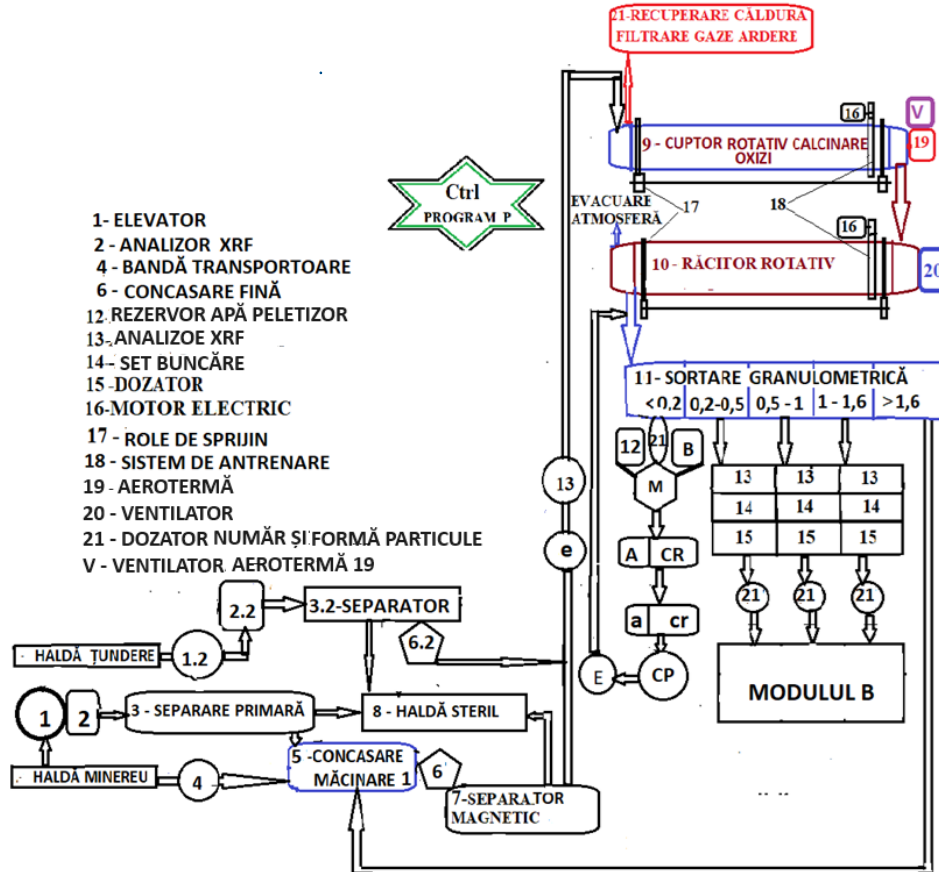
21-RECUPERARE CĂLDURĂ
FILTRARE GAZE ARDERE

V

16

9 - CUPTOR ROTATIV CALCINARE OXIZI

19

Ctrl
PROGRAM P

EVACUARE ATMOSFERĂ

17

18

16

10 - RĂCITOR ROTATIV

20

1- ELEVATOR
2 - ANALIZOR XRF
4 - BANDĂ TRANSPORTOARE
6 - CONCASARE FINĂ
12 REZERVOR APĂ PELETIZOR
13 - ANALIZOE XRF
14 - SET BUNCĂRE
15 -DOZATOR
16-MOTOR ELECTRIC
17 - ROLE DE SPRIJIN
18 - SISTEM DE ANTRENARE
19 - AEROTERMĂ
20 - VENTILATOR
21 - DOZATOR NUMĂR ȘI FORMĂ PARTICULE
V - VENTILATOR AEROTERMĂ 19

11- SORTARE GRANULOMETRICĂ

| <0,2 | 0,2-0,5 | 0,5 - 1 | 1 - 1,6 | >1,6 |
|---|---|---|---|---|

12 21 B

M

13

e

A CR

a cr

E CP

| 13 | 13 | 13 |
|---|---|---|
| 14 | 14 | 14 |
| 15 | 15 | 15 |

21 21 21

MODULUL B

2.2

3.2-SEPARATOR

HALDĂ ȚUNDERE

1.2

6.2

1 2

3 - SEPARARE PRIMARĂ

8 - HALDĂ STERIL

5 -CONCASARE MĂCINARE 1

6

HALDĂ MINEREU

4

7-SEPARATOR MAGNETIC